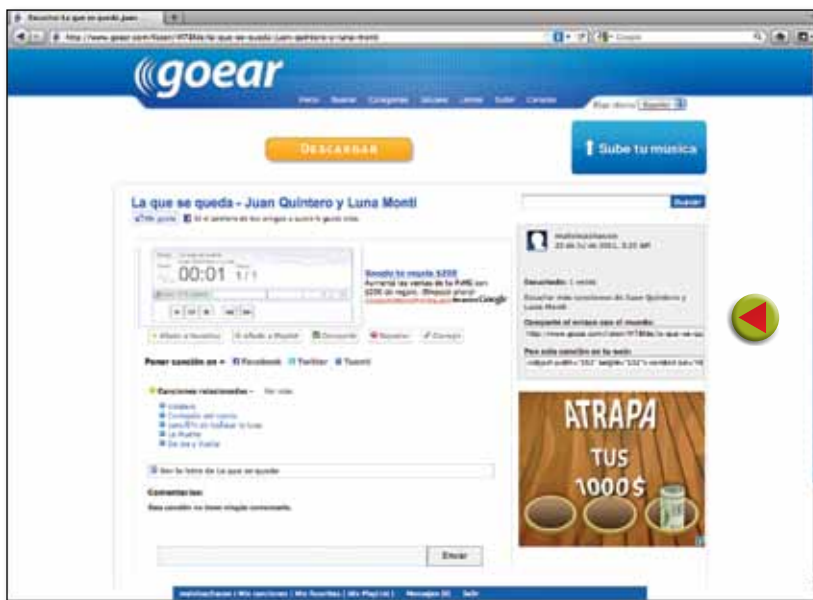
Escuchar La que se quedo Juan

goear

DESCARGAR

Sube tu musica

La que se queda - Juan Quintero y Luna Monti

00:01 1/1

Poner canción en » Facebook Twitter Tuenti

Canciones relacionadas

Comentarios

Esta canción no tiene ningún comentario.

Enviar

Buscar

Escuchado: 1 veces

Comparte el enlace con el mundo:

ATRAPA
TUS
1000$